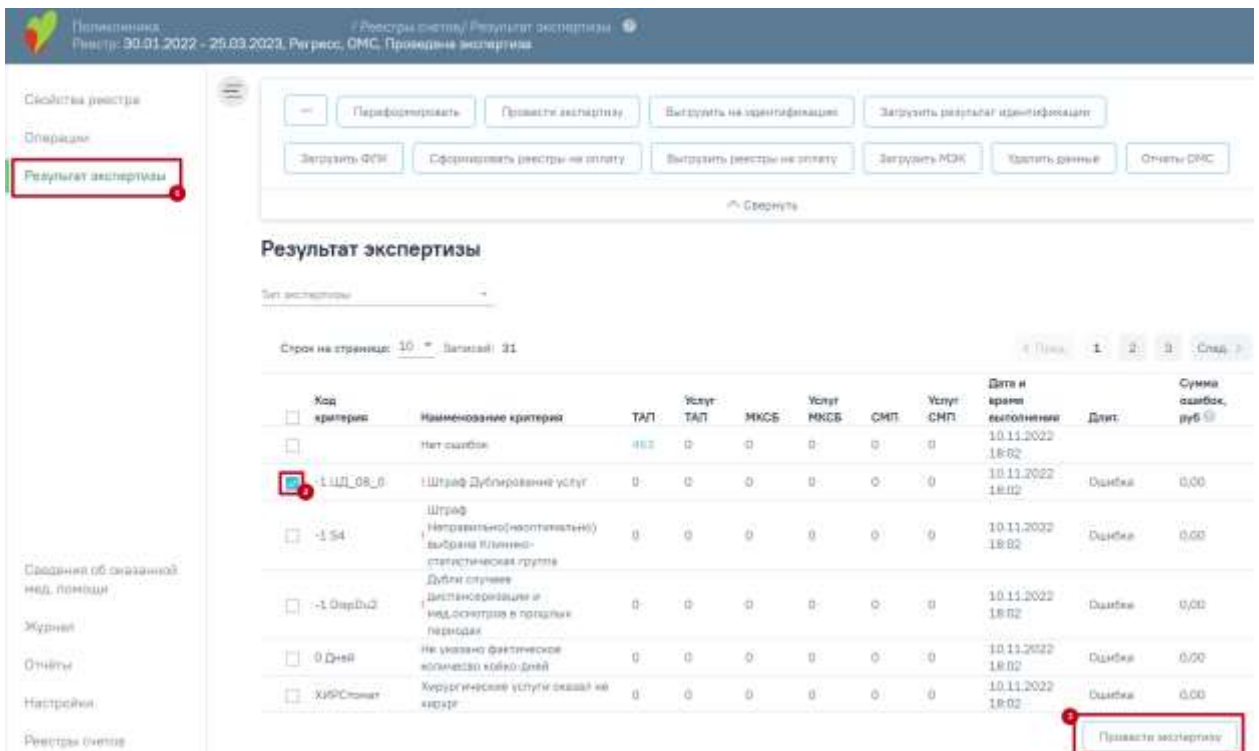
Поликлиника / Реестры счетов/ Результат экспертизы
Реестр: 30.01.2022 - 25.03.2023, Регресс, ОМС, Проведена экспертиза

Свойства реестра
Операции
Результат экспертизы
1

Сведения об оказанной мед. помощи
Журнал
Отчёты
Настройки
Реестры счетов

— | Переформировать | Провести экспертизу | Выгрузить на идентификацию | Загрузить результат идентификации
Загрузить ФЛК | Сформировать реестры на оплату | Выгрузить реестры на оплату | Загрузить МЭК | Удалить данные | Отчеты ОМС
^ Свернуть

Результат экспертизы

Тип экспертизы

Строк на странице: 10 Записей: 31
< Пред. 1 2 3 След. >

| | Код критерия | Наименование критерия | ТАП | Услуг ТАП | МКСБ | Услуг МКСБ | СМП | Услуг СМП | Дата и время выполнения | Длит. | Сумма ошибок, руб |
|---|---|---|---|---|---|---|---|---|---|---|---|
| | | Нет ошибок | 463 | 0 | 0 | 0 | 0 | 0 | 10.11.2022 18:02 | | |
| 2 | -1 ЩД_08_0 | ! Штраф Дублирование услуг | 0 | 0 | 0 | 0 | 0 | 0 | 10.11.2022 18:02 | Ошибка | 0,00 |
| | -1 54 | ! Штраф Неправильно(неоптимально) выбрана Клинико-статистическая группа | 0 | 0 | 0 | 0 | 0 | 0 | 10.11.2022 18:02 | Ошибка | 0,00 |
| | -1 DispDu2 | ! Дубли случаев диспансеризации и мед.осмотров в прошлых периодах | 0 | 0 | 0 | 0 | 0 | 0 | 10.11.2022 18:02 | Ошибка | 0,00 |
| | 0 Дней | Не указано фактическое количество койко-дней | 0 | 0 | 0 | 0 | 0 | 0 | 10.11.2022 18:02 | Ошибка | 0,00 |
| | ХИРСтомат | Хирургические услуги оказал не хирург | 0 | 0 | 0 | 0 | 0 | 0 | 10.11.2022 18:02 | Ошибка | 0,00 |

3
Провести экспертизу